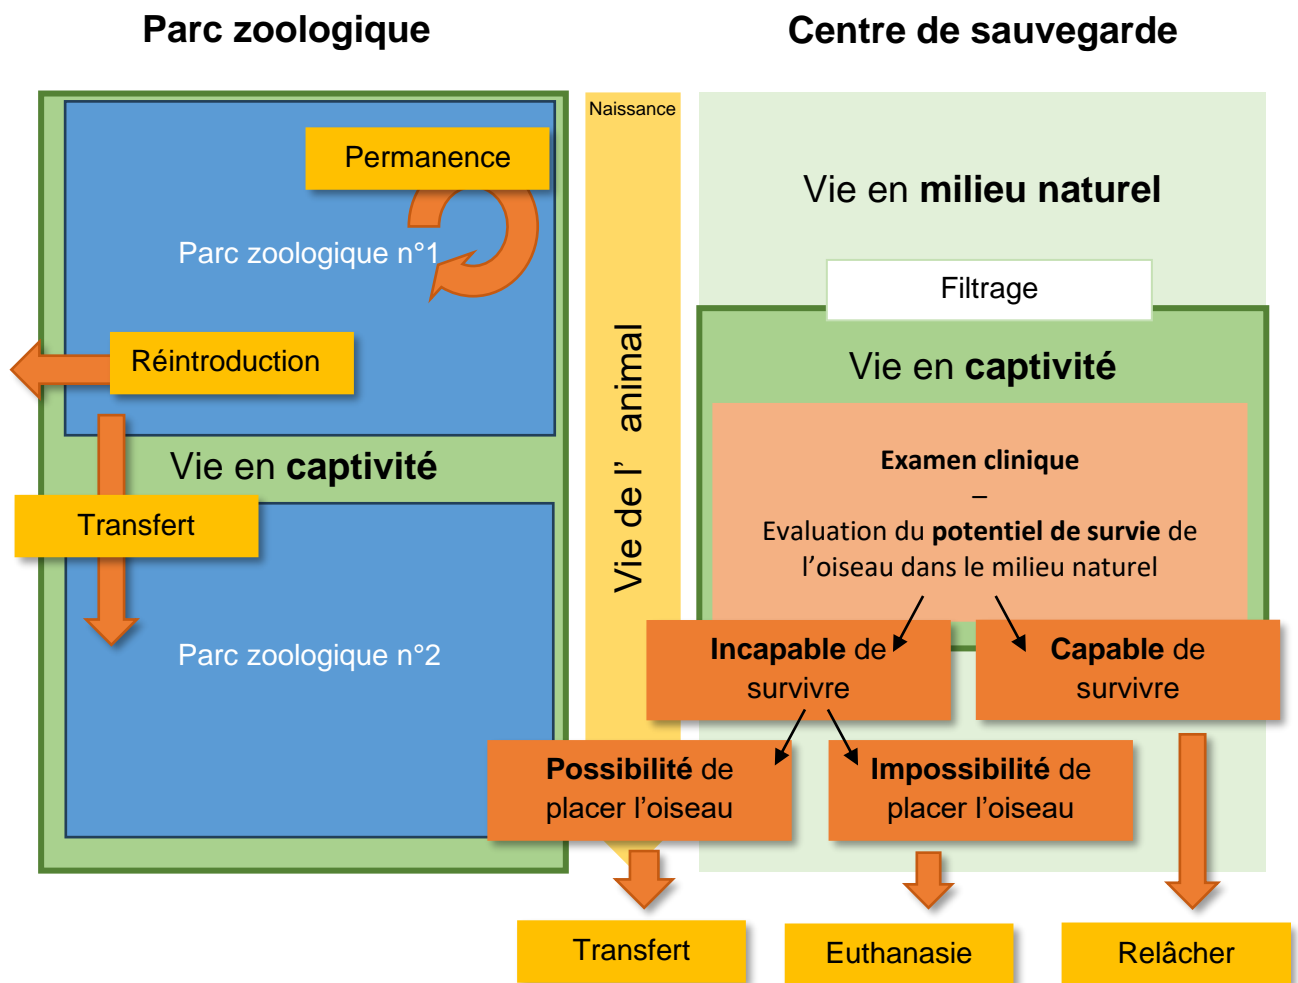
Parc zoologique

Centre de sauvegarde

Permanence

Parc zoologique n°1

Réintroduction

Vie en **captivité**

Transfert

Parc zoologique n°2

Naissance

Vie de l' animal

Vie en **milieu naturel**

Filtrage

Vie en **captivité**

**Examen clinique**
–
Evaluation du **potentiel de survie** de l'oiseau dans le milieu naturel

**Incapable** de survivre

**Capable** de survivre

**Possibilité** de placer l'oiseau

**Impossibilité** de placer l'oiseau

Transfert

Euthanasie

Relâcher